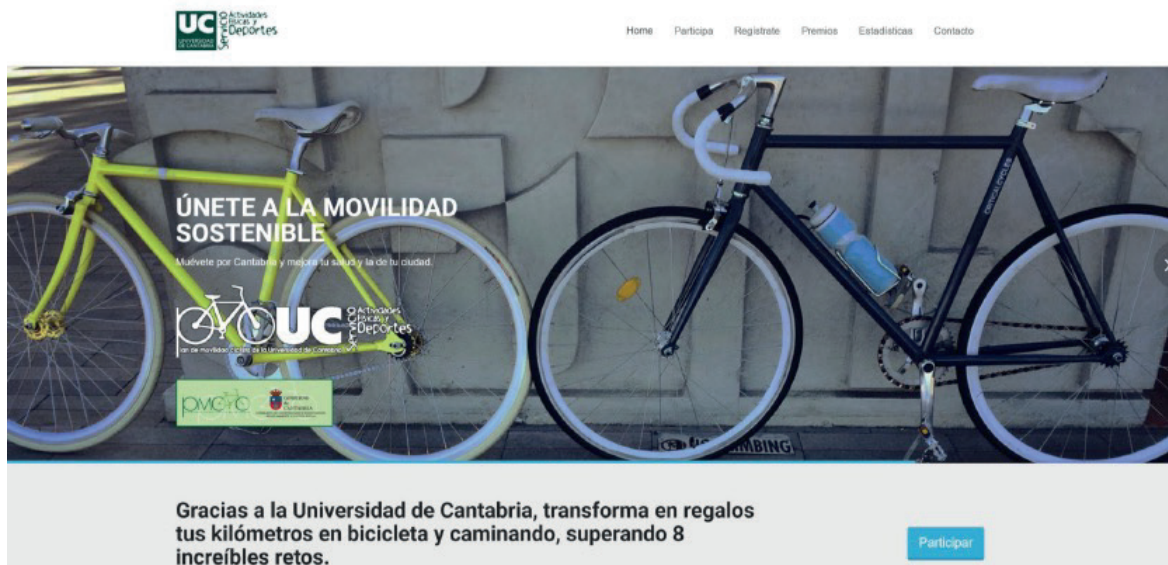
UC UNIVERSIDAD DE CANTABRIA Servicio Actividades Físicas y Deportes

Home Participa Registrate Premios Estadísticas Contacto

ÚNETE A LA MOVILIDAD SOSTENIBLE

Muévete por Cantabria y mejora tu salud y la de tu ciudad.

UC Servicio Actividades Físicas y Deportes

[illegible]an de movilidad ciclista de la Universidad de Cantabria

pmcuc

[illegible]

Gracias a la Universidad de Cantabria, transforma en regalos tus kilómetros en bicicleta y caminando, superando 8 increíbles retos.

Participar